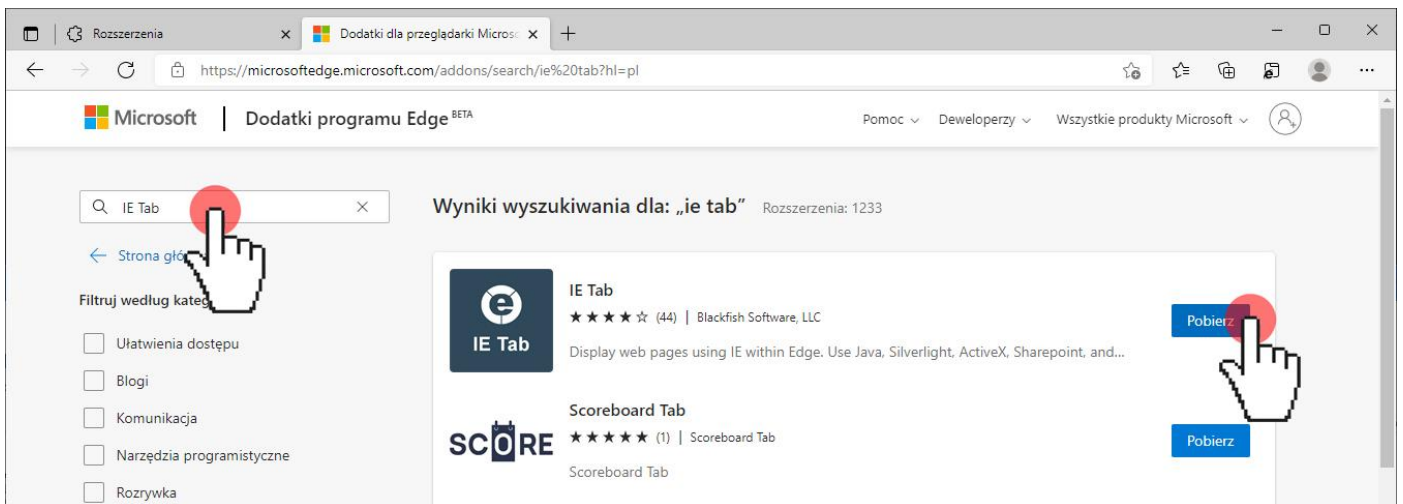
Rozszerzenia ×
Dodatki dla przeglądarki Micros ×
+
https://microsoftedge.microsoft.com/addons/search/ie%20tab?hl=pl

Microsoft | Dodatki programu Edge BETA
Pomoc ⌄ Deweloperzy ⌄ Wszystkie produkty Microsoft ⌄

IE Tab ×
← Strona głó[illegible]
Filtruj według kateg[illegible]
Ułatwienia dostępu
Blogi
Komunikacja
Narzędzia programistyczne
Rozrywka

Wyniki wyszukiwania dla: „ie tab” Rozszerzenia: 1233

IE Tab
IE Tab
★★★★☆ (44) | Blackfish Software, LLC
Display web pages using IE within Edge. Use Java, Silverlight, ActiveX, Sharepoint, and...
Pobierz

SCORE
Scoreboard Tab
★★★★★ (1) | Scoreboard Tab
Scoreboard Tab
Pobierz